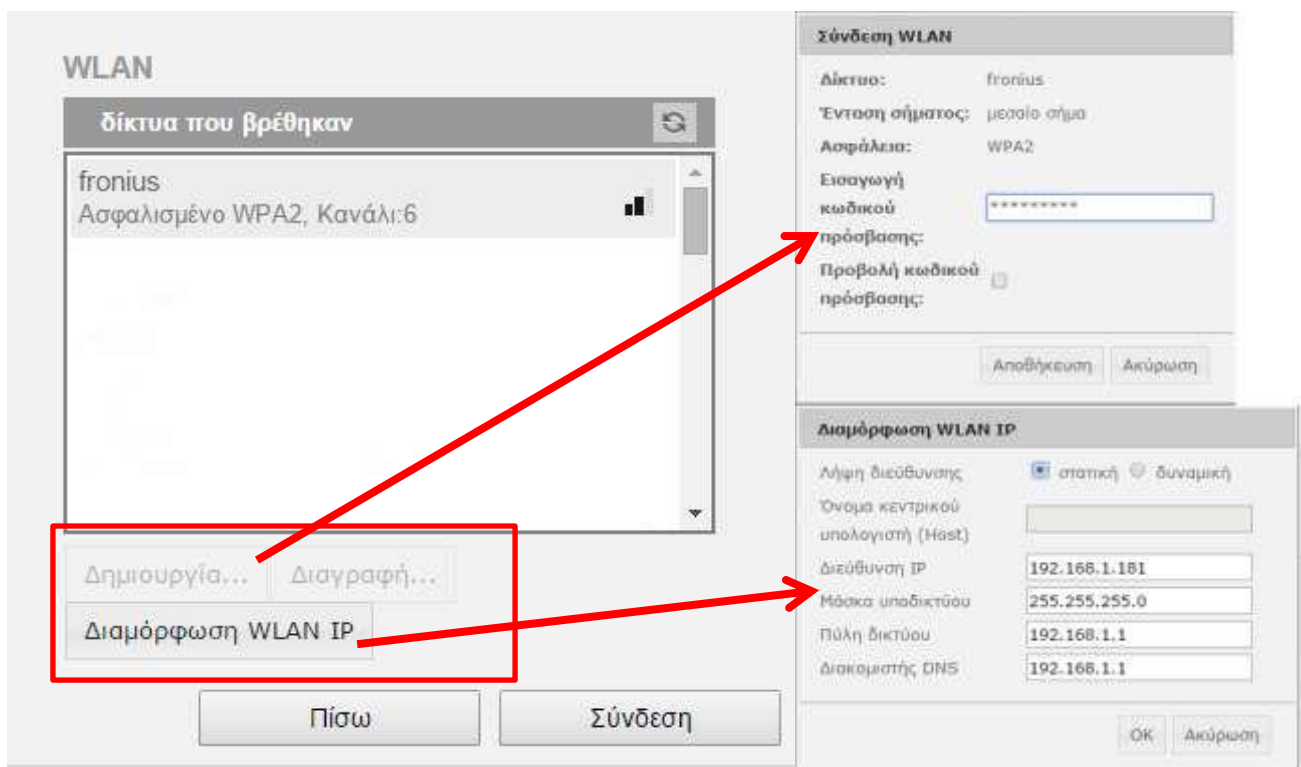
WLAN

δίκτυα που βρέθηκαν

fronius
Ασφαλισμένο WPA2, Κανάλι:6

Δημιουργία... Διαγραφή...

Διαμόρφωση WLAN IP

Πίσω Σύνδεση

Σύνδεση WLAN

Δίκτυο: fronius
Ένταση σήματος: μεσαίο σήμα
Ασφάλεια: WPA2
Εισαγωγή κωδικού πρόσβασης: *********
Προβολή κωδικού πρόσβασης:

Αποθήκευση Ακύρωση

Διαμόρφωση WLAN IP

Λήψη διεύθυνσης: στατική δυναμική
Όνομα κεντρικού υπολογιστή (Host)
Διεύθυνση IP 192.168.1.181
Μάσκα υποδικτύου 255.255.255.0
Πύλη δικτύου 192.168.1.1
Διακομιστής DNS 192.168.1.1

OK Ακύρωση